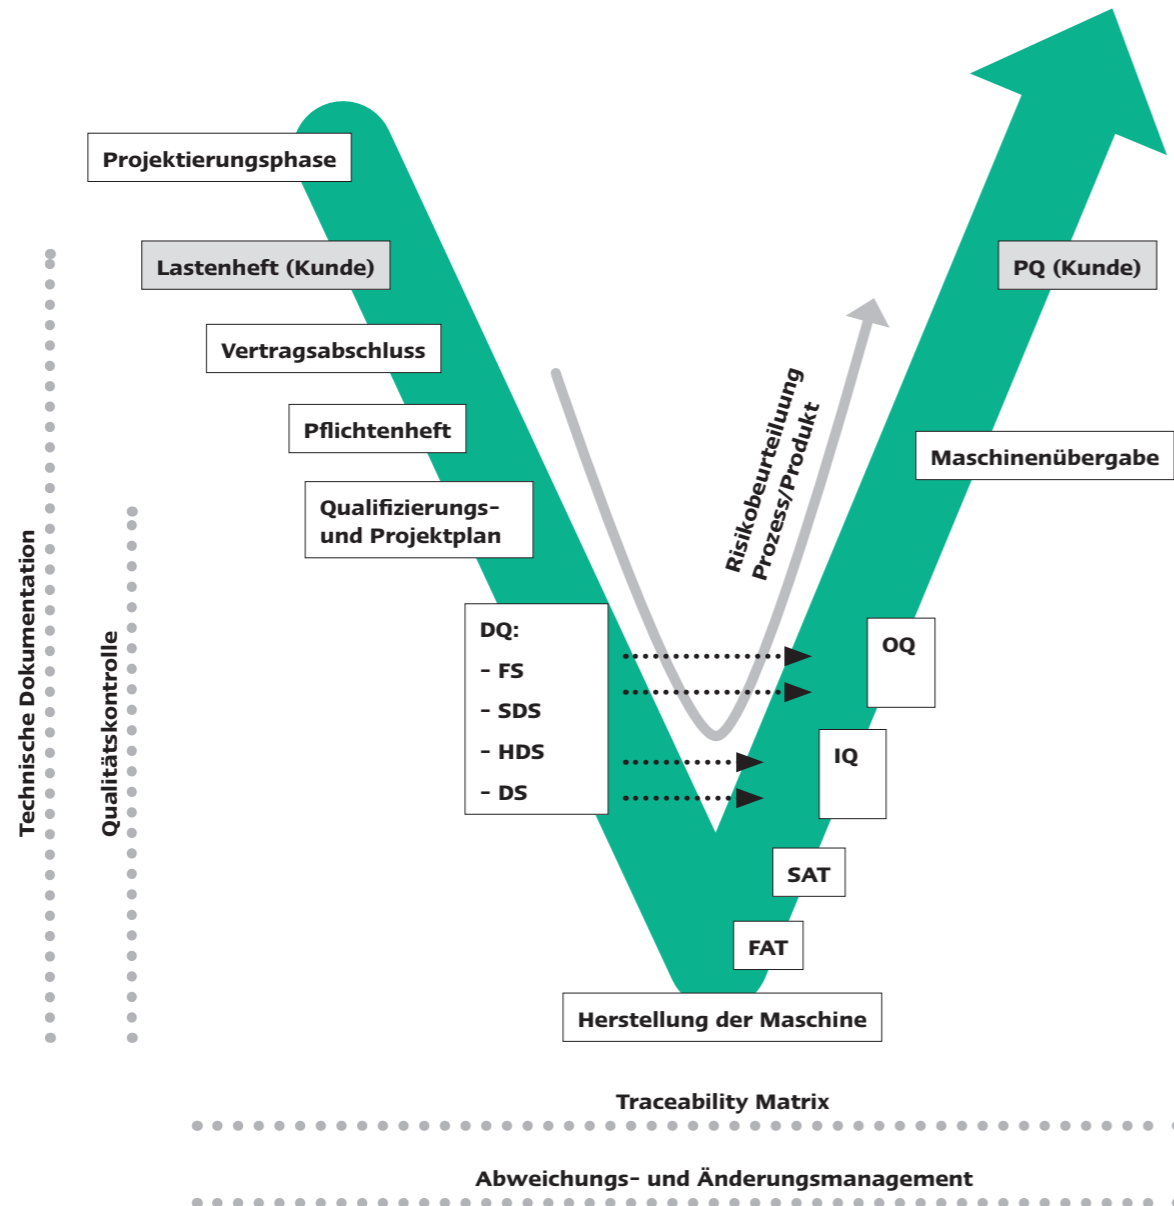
Projektierungsphase

Lastenheft (Kunde)

Vertragsabschluss

Pflichtenheft

Qualifizierungs- und Projektplan

DQ:
- FS
- SDS
- HDS
- DS

Risikobeurteiluung Prozess/Produkt

PQ (Kunde)

Maschinenübergabe

OQ

IQ

SAT

FAT

Herstellung der Maschine

Technische Dokumentation

Qualitätskontrolle

Traceability Matrix

Abweichungs- und Änderungsmanagement